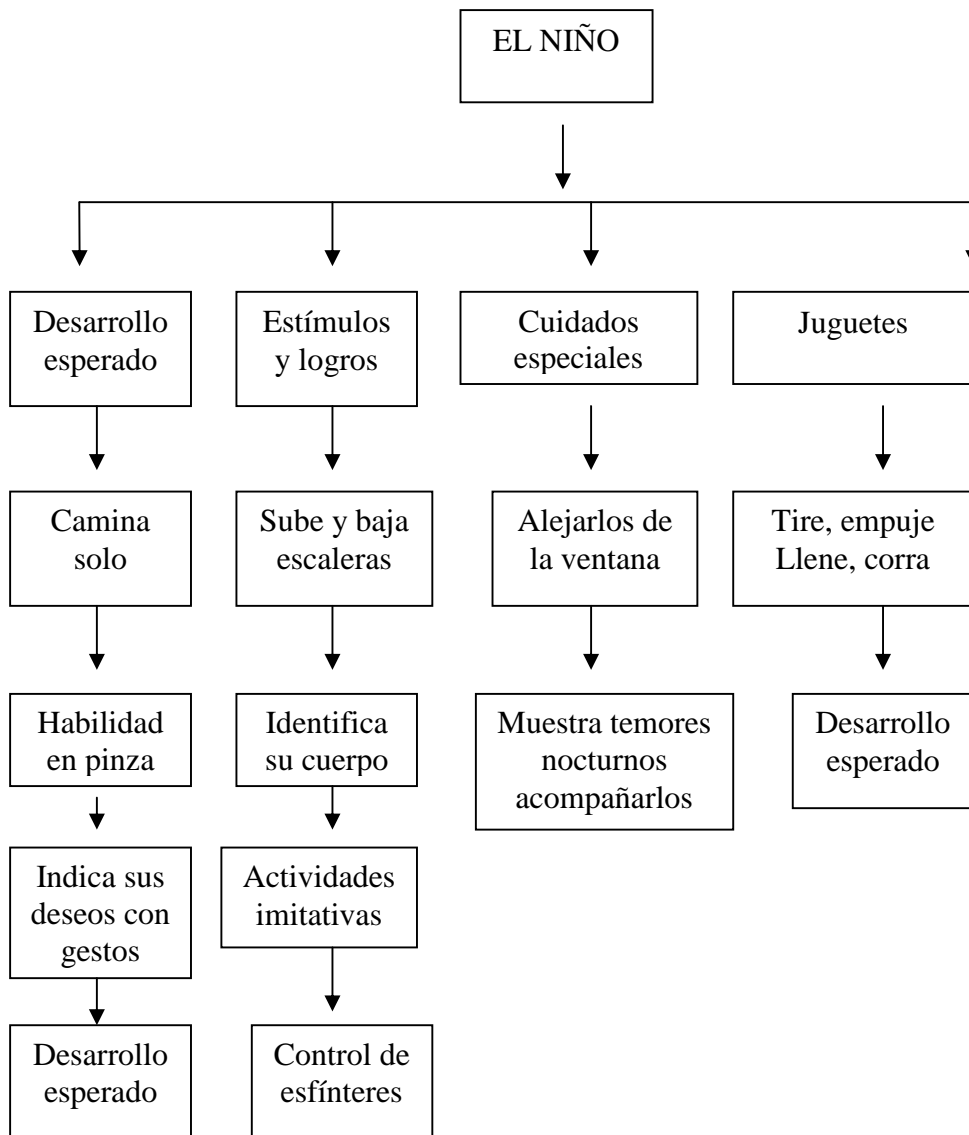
EL NIÑO

Desarrollo esperado

Camina solo

Habilidad en pinza

Indica sus deseos con gestos

Desarrollo esperado

Estímulos y logros

Sube y baja escaleras

Identifica su cuerpo

Actividades imitativas

Control de esfínteres

Cuidados especiales

Alejarlos de la ventana

Muestra temores nocturnos acompañarlos

Juguetes

Tire, empuje Llene, corra

Desarrollo esperado